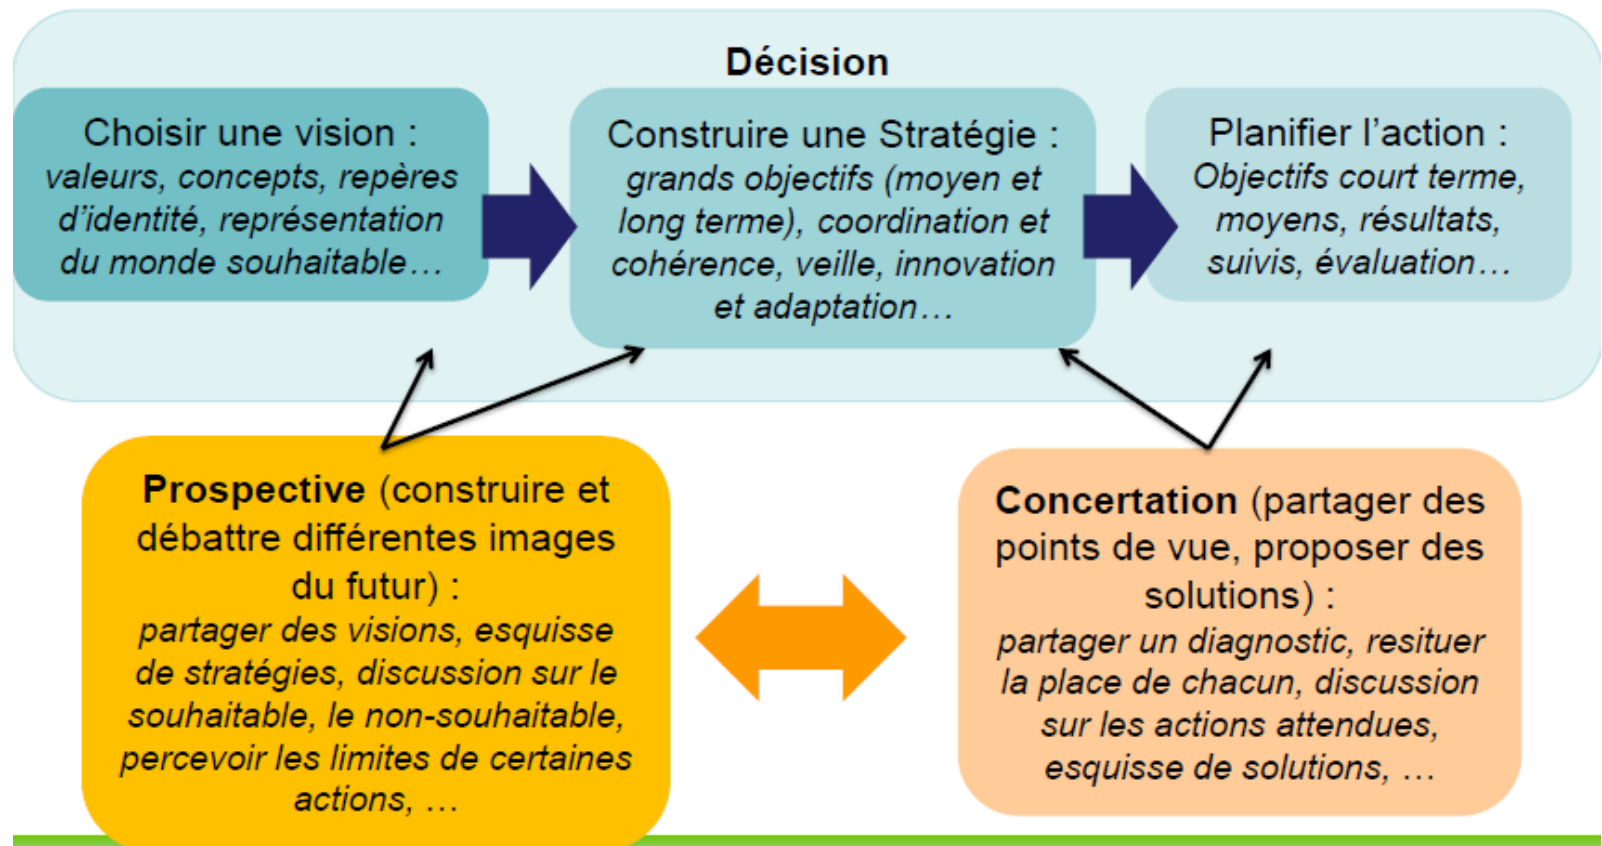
Décision

Choisir une vision : *valeurs, concepts, repères d'identité, représentation du monde souhaitable…*

Construire une Stratégie : *grands objectifs (moyen et long terme), coordination et cohérence, veille, innovation et adaptation…*

Planifier l'action : *Objectifs court terme, moyens, résultats, suivis, évaluation…*

**Prospective** (construire et débattre différentes images du futur) : *partager des visions, esquisse de stratégies, discussion sur le souhaitable, le non-souhaitable, percevoir les limites de certaines actions, …*

**Concertation** (partager des points de vue, proposer des solutions) : *partager un diagnostic, resituer la place de chacun, discussion sur les actions attendues, esquisse de solutions, …*